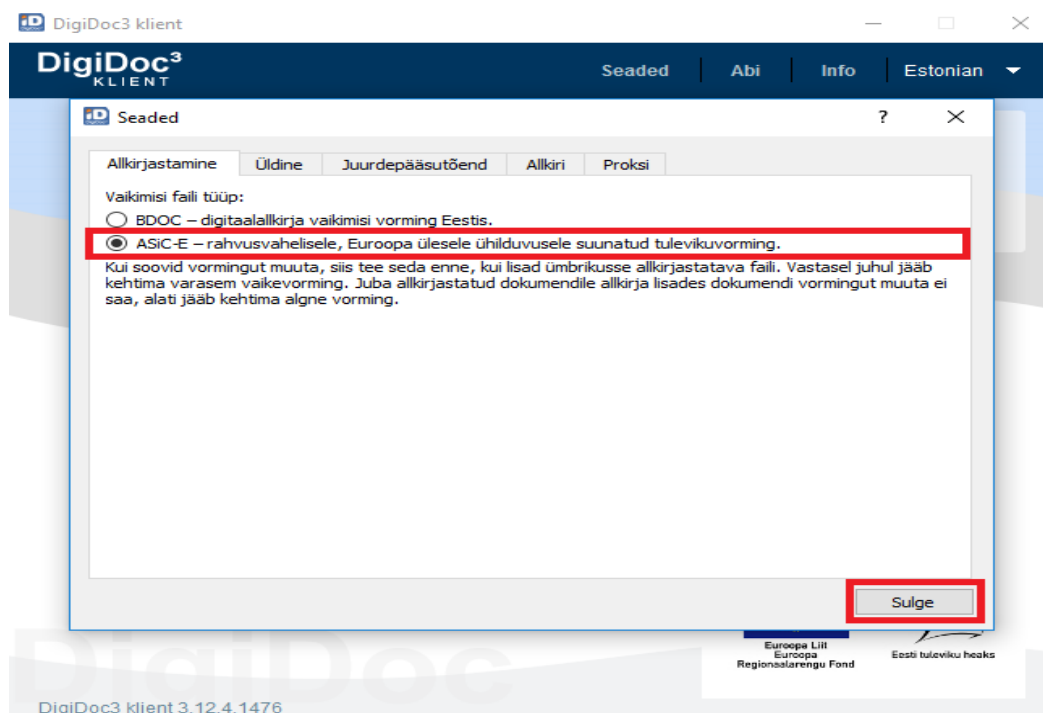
DigiDoc3 klient

DigiDoc³ KLIENT

Seaded | Abi | Info | Estonian

Seaded ? ×

Allkirjastamine | Üldine | Juurdepääsutõend | Allkiri | Proksi

Vaikimisi faili tüüp:
BDOC – digitaalallkirja vaikimisi vorming Eestis.
ASiC-E – rahvusvahelisele, Euroopa ülesele ühilduvusele suunatud tulevikuvorming.

Kui soovid vormingut muuta, siis tee seda enne, kui lisad ümbrikusse allkirjastatava faili. Vastasel juhul jääb kehtima varasem vaikevorming. Juba allkirjastatud dokumendile allkirja lisades dokumendi vormingut muuta ei saa, alati jääb kehtima algne vorming.

Sulge

Euroopa Liit
Euroopa
Regionaalarengu Fond

Eesti tuleviku heaks

DigiDoc

DigiDoc3 klient 3.12.4.1476